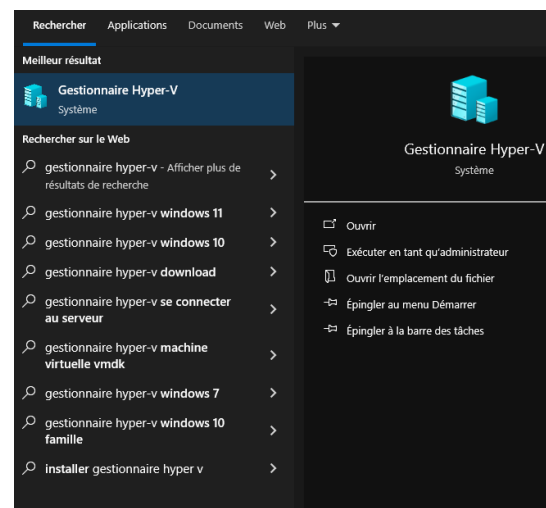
Rechercher Applications Documents Web Plus

Meilleur résultat

Gestionnaire Hyper-V
Système

Rechercher sur le Web

gestionnaire hyper-v - Afficher plus de résultats de recherche

gestionnaire hyper-v windows 11

gestionnaire hyper-v windows 10

gestionnaire hyper-v download

gestionnaire hyper-v se connecter au serveur

gestionnaire hyper-v machine virtuelle vmdk

gestionnaire hyper-v windows 7

gestionnaire hyper-v windows 10 famille

installer gestionnaire hyper v

Gestionnaire Hyper-V
Système

Ouvrir

Exécuter en tant qu'administrateur

Ouvrir l'emplacement du fichier

Épingler au menu Démarrer

Épingler à la barre des tâches